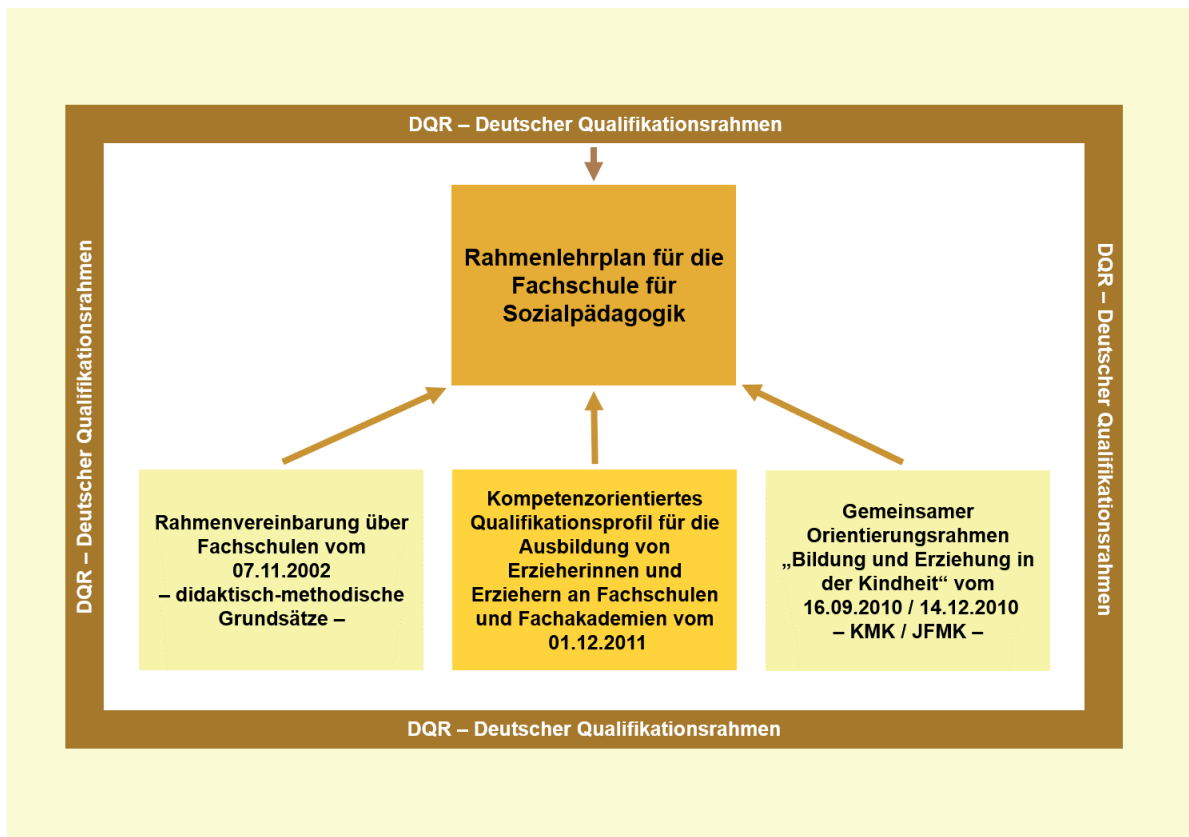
DQR – Deutscher Qualifikationsrahmen

DQR – Deutscher Qualifikationsrahmen

DQR – Deutscher Qualifikationsrahmen

Rahmenlehrplan für die Fachschule für Sozialpädagogik

Rahmenvereinbarung über Fachschulen vom 07.11.2002
– didaktisch-methodische Grundsätze –

Kompetenzorientiertes Qualifikationsprofil für die Ausbildung von Erzieherinnen und Erziehern an Fachschulen und Fachakademien vom 01.12.2011

Gemeinsamer Orientierungsrahmen „Bildung und Erziehung in der Kindheit“ vom 16.09.2010 / 14.12.2010
– KMK / JFMK –

DQR – Deutscher Qualifikationsrahmen